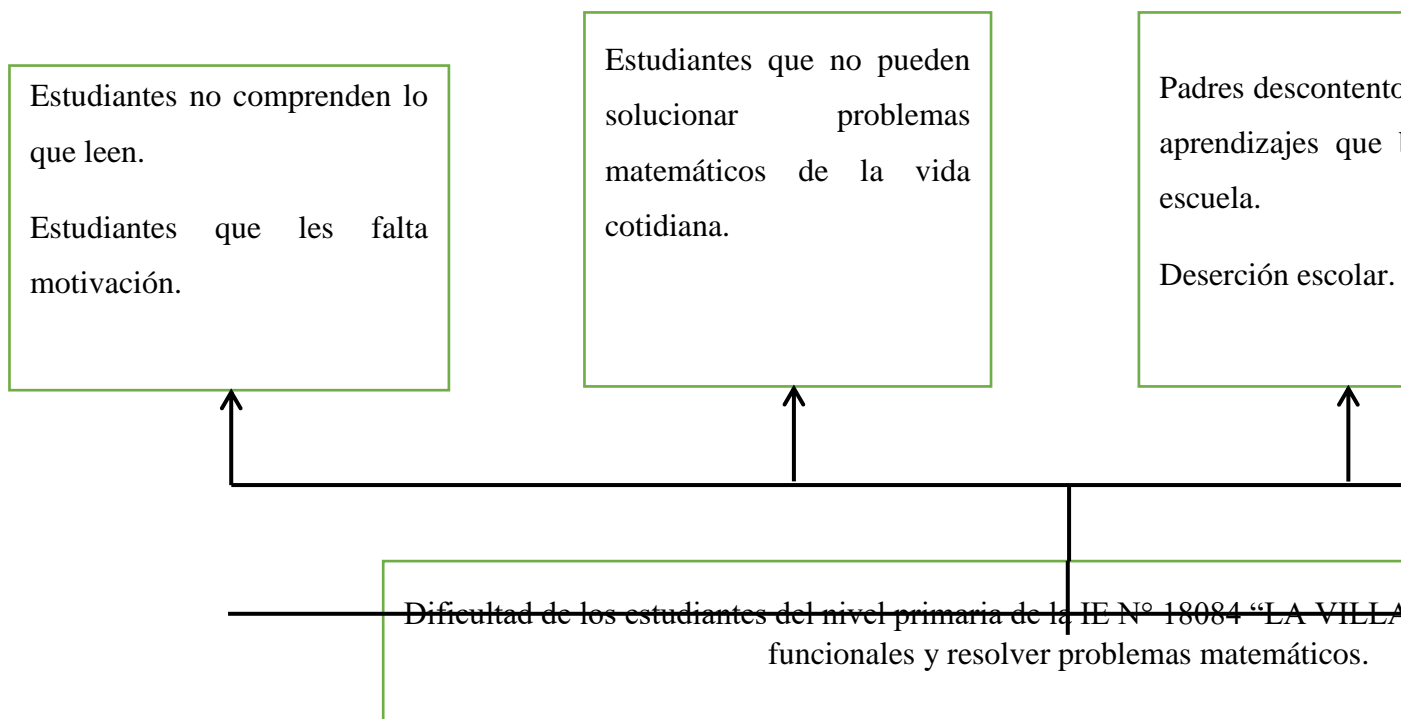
Estudiantes no comprenden lo que leen.

Estudiantes que les falta motivación.

Estudiantes que no pueden solucionar problemas matemáticos de la vida cotidiana.

Padres descontento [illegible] aprendizajes que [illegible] escuela.

Deserción escolar.

Dificultad de los estudiantes del nivel primaria de la IE N° 18084 "LA VILLA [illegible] funcionales y resolver problemas matemáticos.